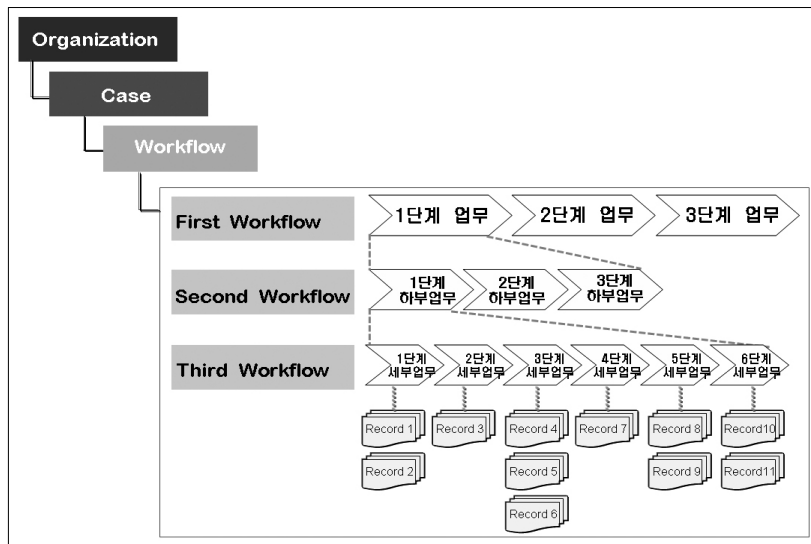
Organization

Case

Workflow

First Workflow

1단계 업무

2단계 업무

3단계 업무

Second Workflow

1단계 하부업무

2단계 하부업무

3단계 하부업무

Third Workflow

1단계 세부업무

2단계 세부업무

3단계 세부업무

4단계 세부업무

5단계 세부업무

6단계 세부업무

Record 1

Record 2

Record 3

Record 4

Record 5

Record 6

Record 7

Record 8

Record 9

Record10

Record11